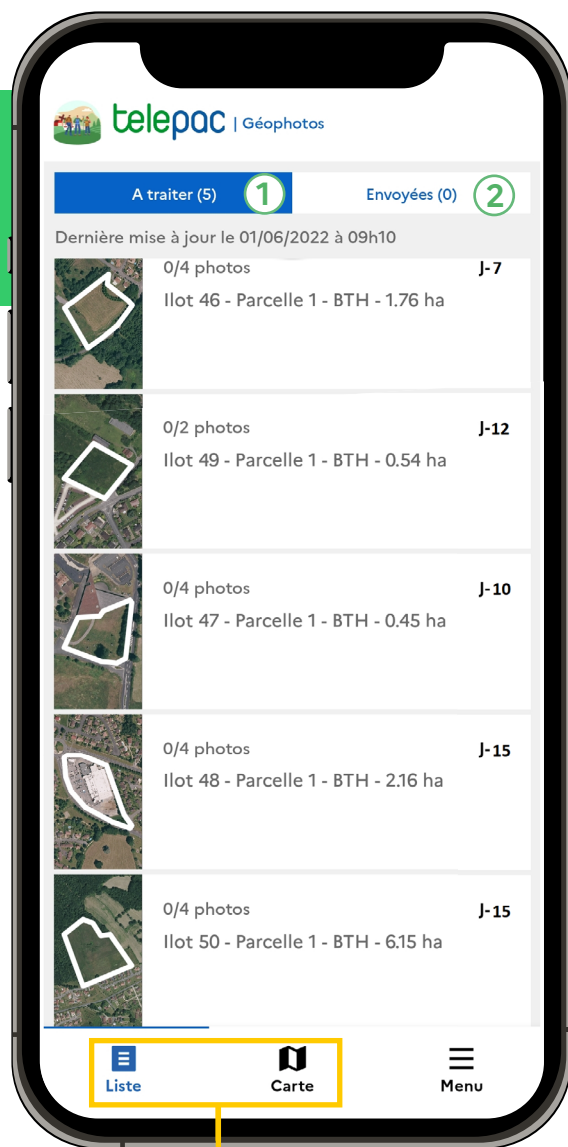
telepac | Géophotos

A traiter (5) 1

Envoyées (0) 2

Dernière mise à jour le 01/06/2022 à 09h10

0/4 photos J-7
Ilot 46 - Parcelle 1 - BTH - 1.76 ha

0/2 photos J-12
Ilot 49 - Parcelle 1 - BTH - 0.54 ha

0/4 photos J-10
Ilot 47 - Parcelle 1 - BTH - 0.45 ha

0/4 photos J-15
Ilot 48 - Parcelle 1 - BTH - 2.16 ha

0/4 photos J-15
Ilot 50 - Parcelle 1 - BTH - 6.15 ha

Liste Carte Menu